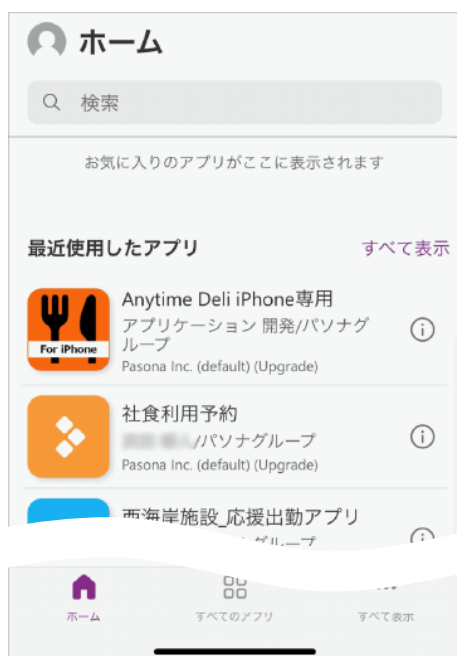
ホーム

検索

お気に入りのアプリがここに表示されます

最近使用したアプリ
すべて表示

For iPhone
Anytime Deli iPhone専用
アプリケーション 開発/パソナグループ
Pasona Inc. (default) (Upgrade)

社食利用予約
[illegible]/パソナグループ
Pasona Inc. (default) (Upgrade)

西海岸施設_応援出勤アプリ
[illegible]グループ

ホーム
すべてのアプリ
すべて表示